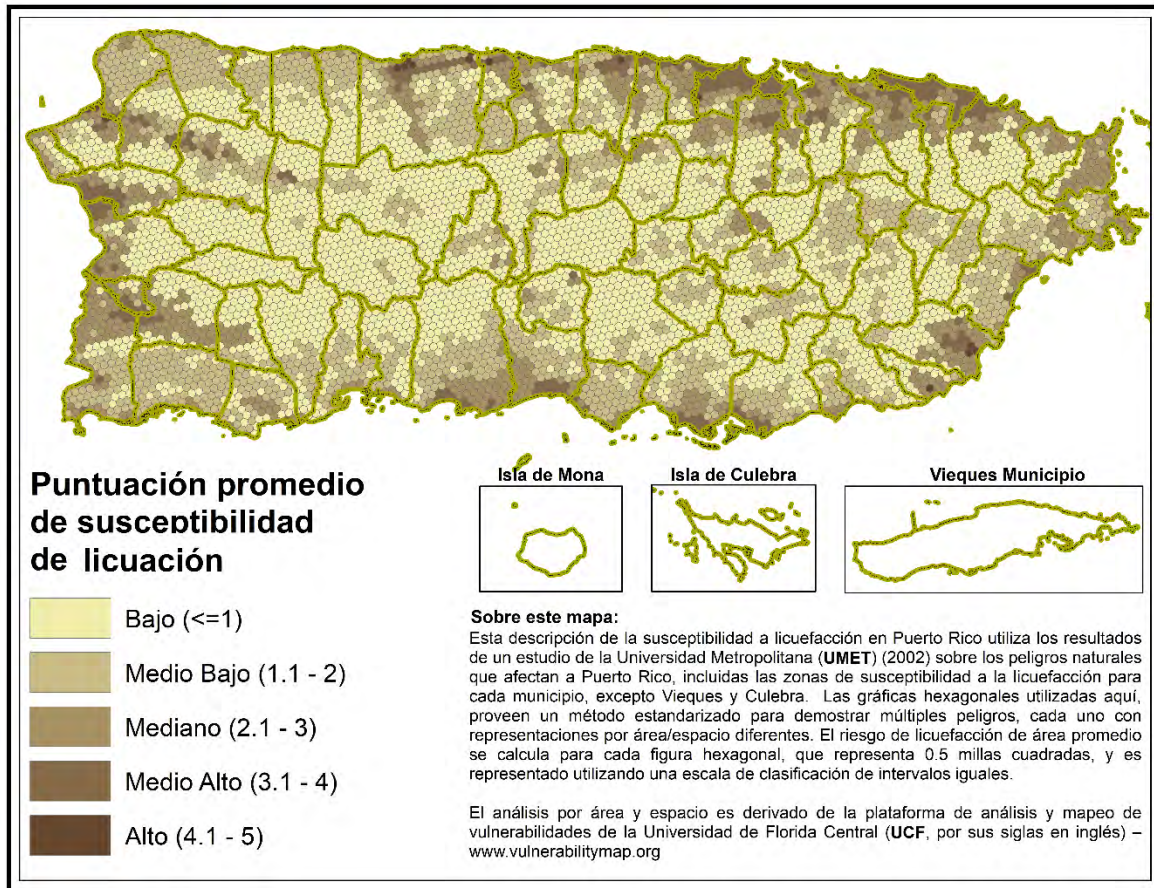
Puntuación promedio de susceptibilidad de licuación

Bajo (<=1)

Medio Bajo (1.1 - 2)

Mediano (2.1 - 3)

Medio Alto (3.1 - 4)

Alto (4.1 - 5)

Isla de Mona

Isla de Culebra

Vieques Municipio

Sobre este mapa:
Esta descripción de la susceptibilidad a licuefacción en Puerto Rico utiliza los resultados de un estudio de la Universidad Metropolitana (UMET) (2002) sobre los peligros naturales que afectan a Puerto Rico, incluidas las zonas de susceptibilidad a la licuefacción para cada municipio, excepto Vieques y Culebra. Las gráficas hexagonales utilizadas aquí, proveen un método estandarizado para demostrar múltiples peligros, cada uno con representaciones por área/espacio diferentes. El riesgo de licuefacción de área promedio se calcula para cada figura hexagonal, que representa 0.5 millas cuadradas, y es representado utilizando una escala de clasificación de intervalos iguales.

El análisis por área y espacio es derivado de la plataforma de análisis y mapeo de vulnerabilidades de la Universidad de Florida Central (UCF, por sus siglas en inglés) – www.vulnerabilitymap.org